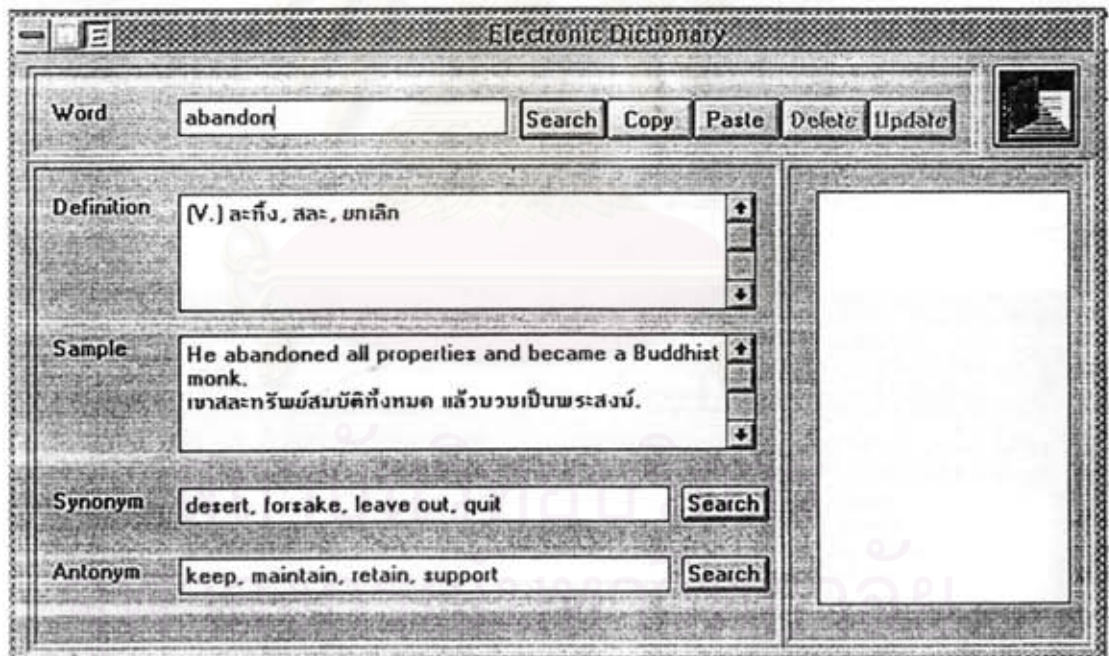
Electronic Dictionary

Word abandon Search Copy Paste Delete Update

Definition (V.) ละทิ้ง, สละ, ยกเลิก

Sample He abandoned all properties and became a Buddhist monk.
เขาสละทรัพย์สมบัติทั้งหมด แล้วบวชเป็นพระสงฆ์.

Synonym desert, forsake, leave out, quit Search

Antonym keep, maintain, retain, support Search